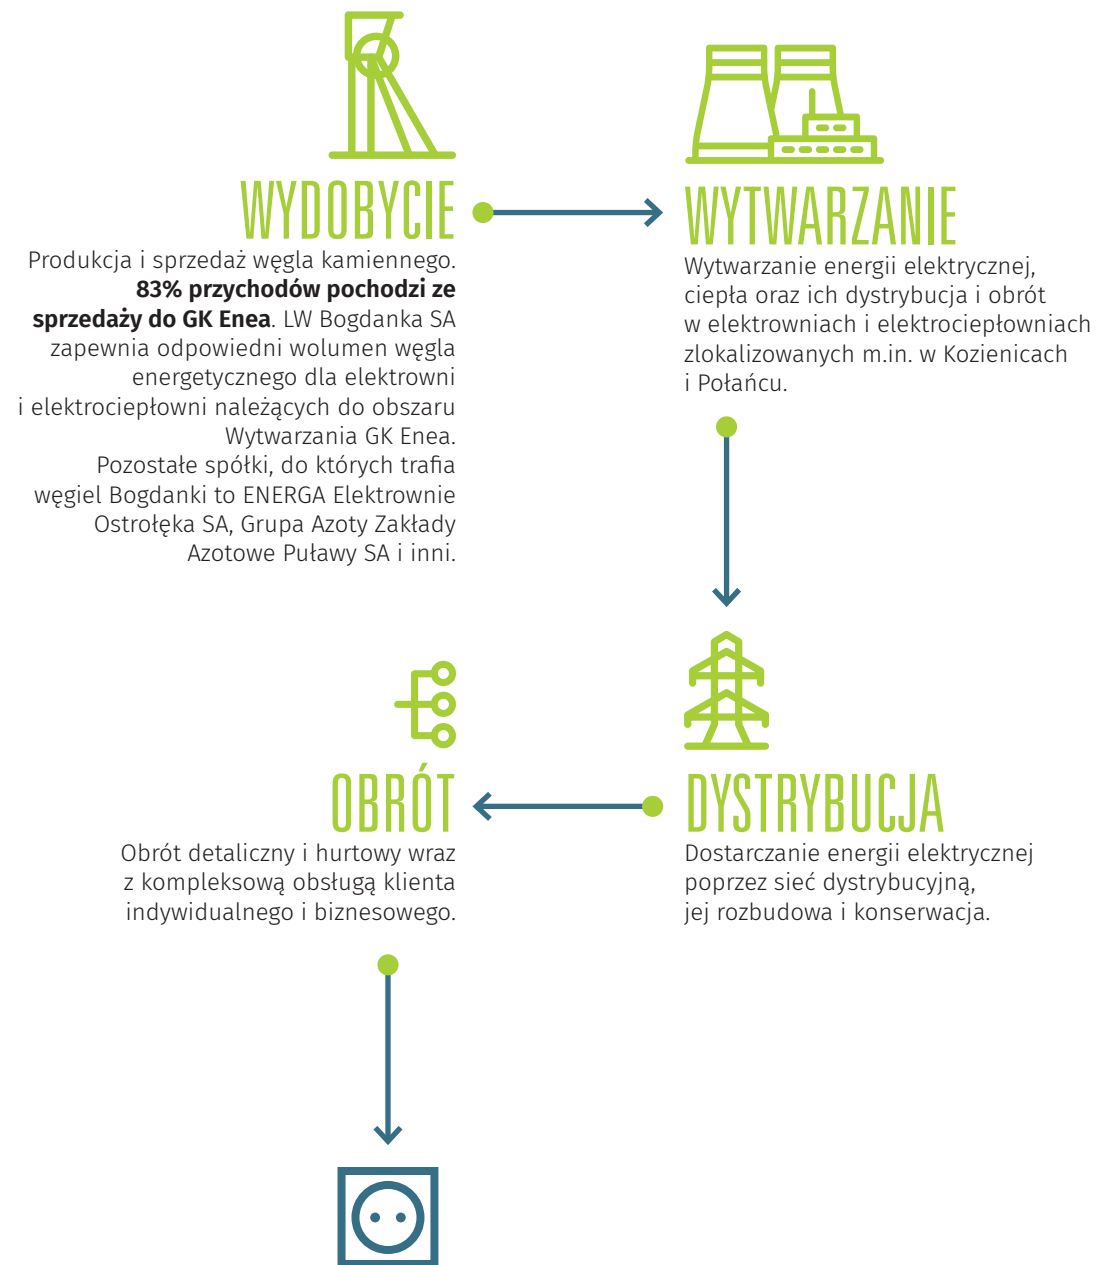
WYDOBYCIE

Produkcja i sprzedaż węgla kamiennego. **83% przychodów pochodzi ze sprzedaży do GK Enea**. LW Bogdanka SA zapewnia odpowiedni wolumen węgla energetycznego dla elektrowni i elektrociepłowni należących do obszaru Wytwarzania GK Enea. Pozostałe spółki, do których trafia węgiel Bogdanki to ENERGA Elektrownie Ostrołęka SA, Grupa Azoty Zakłady Azotowe Puławy SA i inni.

WYTWARZANIE

Wytwarzanie energii elektrycznej, ciepła oraz ich dystrybucja i obrót w elektrowniach i elektrociepłowniach zlokalizowanych m.in. w Kozienicach i Połańcu.

OBRÓT

Obrót detaliczny i hurtowy wraz z kompleksową obsługą klienta indywidualnego i biznesowego.

DYSTRYBUCJA

Dostarczanie energii elektrycznej poprzez sieć dystrybucyjną, jej rozbudowa i konserwacja.